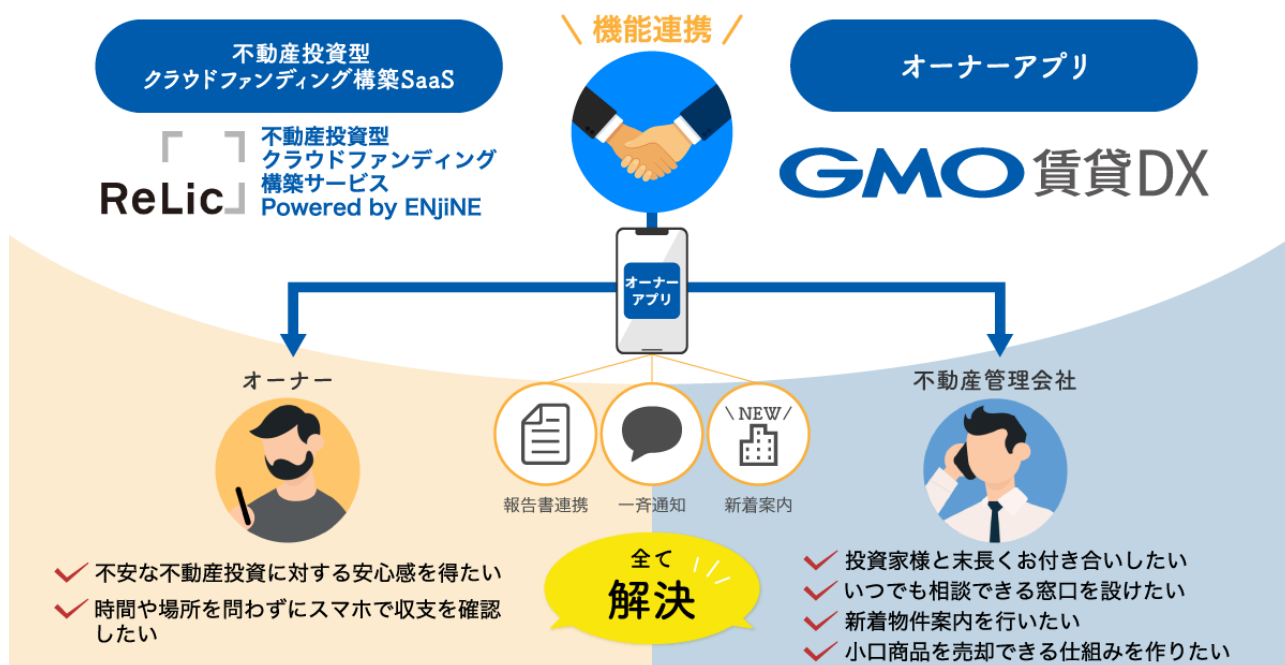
不動産投資型
クラウドファンディング構築SaaS

＼機能連携／

オーナーアプリ

ReLic

不動産投資型
クラウドファンディング
構築サービス
Powered by ENjiNE

GMO 賃貸DX

オーナー
アプリ

オーナー

不動産管理会社

＼NEW／

報告書連携

一斉通知

新着案内

不安な不動産投資に対する安心感を得たい

時間や場所を問わずにスマホで収支を確認したい

全て
解決

投資家様と末長くお付き合いしたい

いつでも相談できる窓口を設けたい

新着物件案内を行いたい

小口商品を売却できる仕組みを作りたい